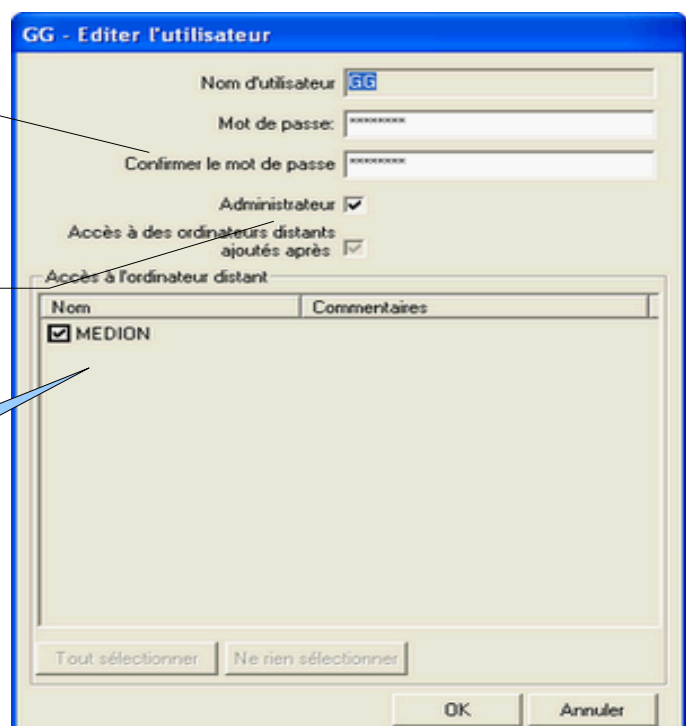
GG - Editer l'utilisateur

Nom d'utilisateur GG

Mot de passe: ********

Confirmer le mot de passe ********

Administrateur

Accès à des ordinateurs distants ajoutés après

Accès à l'ordinateur distant

| Nom | Commentaires |
|---|---|
| MEDION | |

Tout sélectionner

Ne rien sélectionner

OK

Annuler